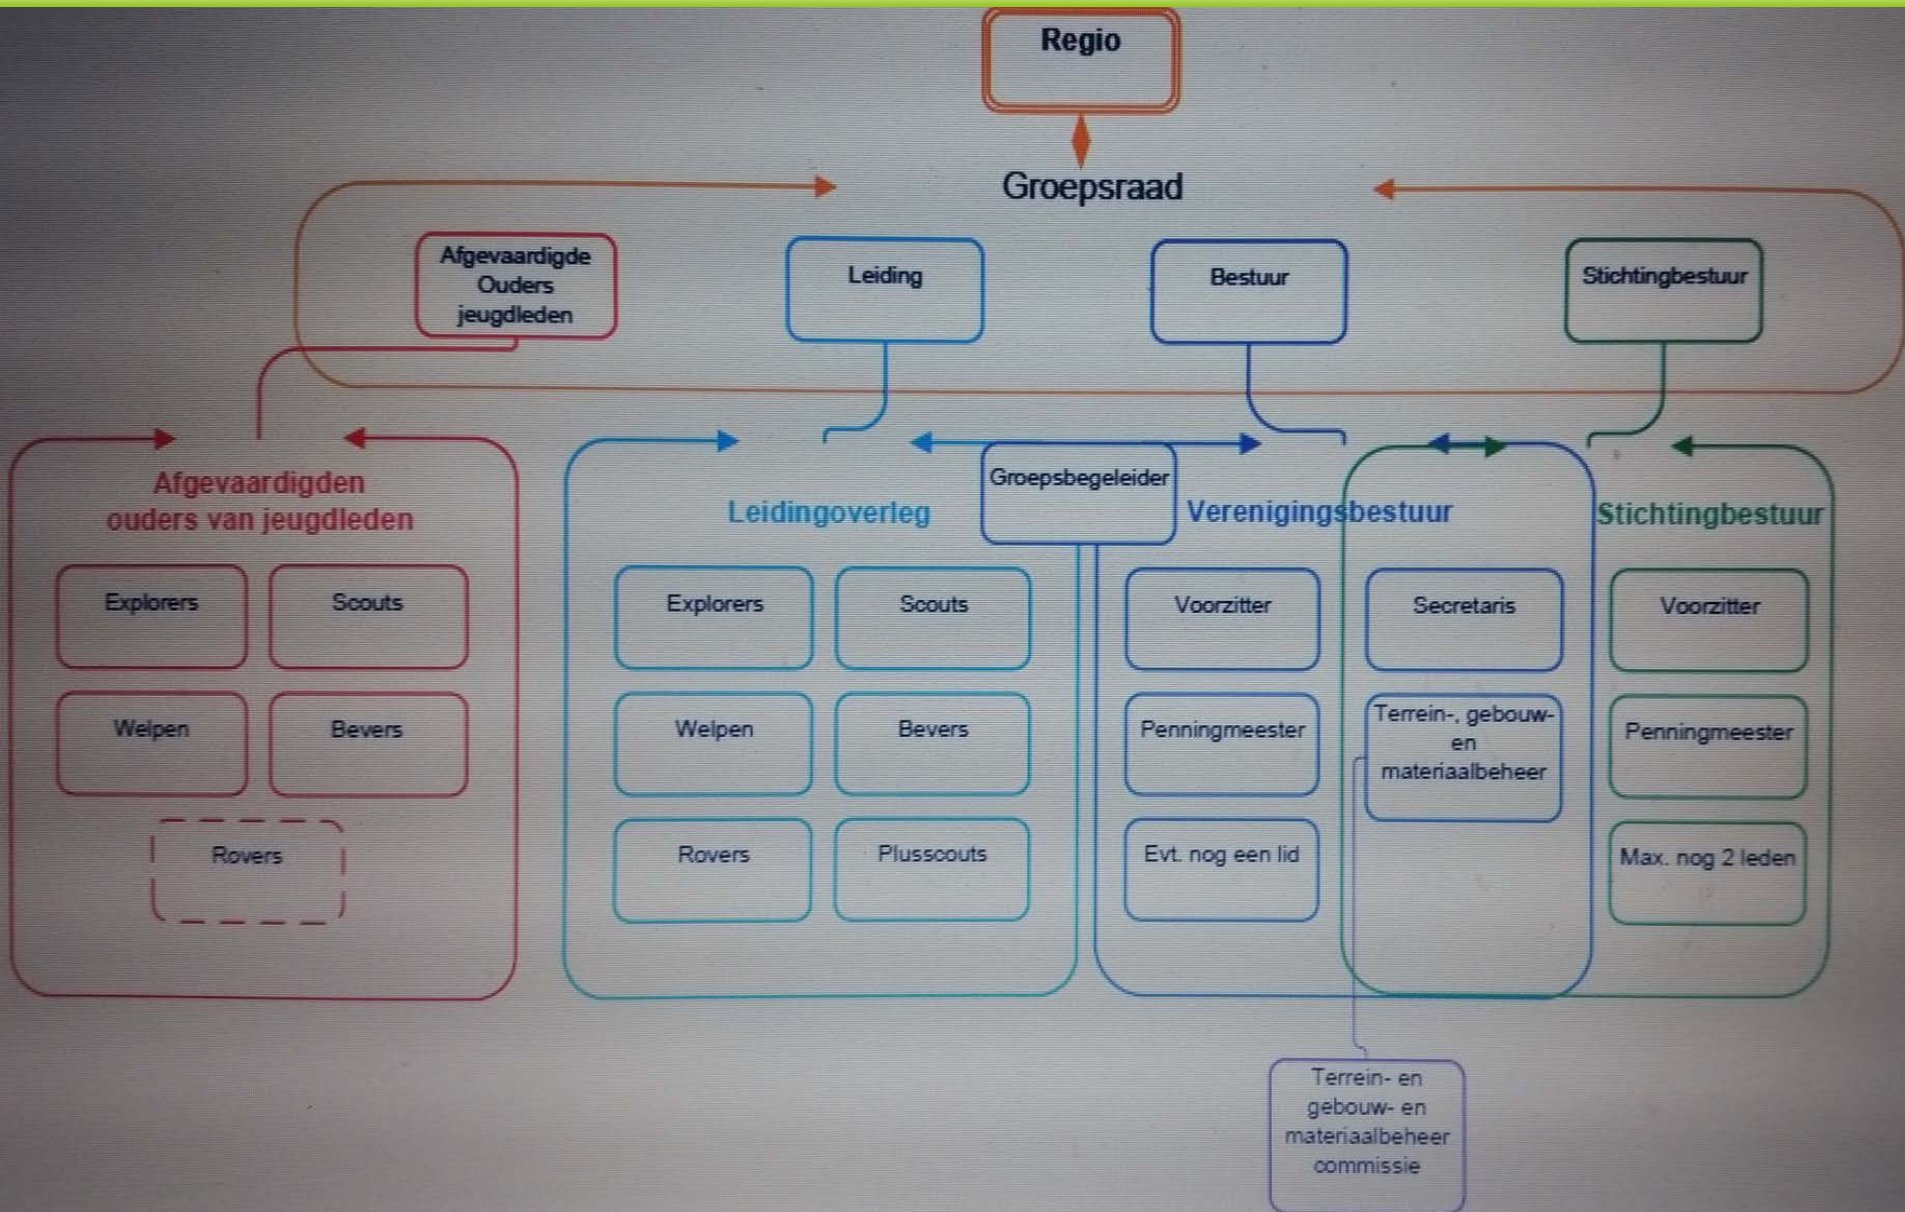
Regio

Groepsraad

Afgevaardigde Ouders jeugdleden

Leiding

Bestuur

Stichtingbestuur

Afgevaardigden ouders van jeugdleden

Explorers

Scouts

Welpen

Bevers

Rovers

Leidingoverleg

Explorers

Scouts

Welpen

Bevers

Rovers

Plusscouts

Groepsbegeleider

Verenigingsbestuur

Voorzitter

Penningmeester

Evt. nog een lid

Secretaris

Terrein-, gebouw- en materiaalbeheer

Stichtingbestuur

Voorzitter

Penningmeester

Max. nog 2 leden

Terrein- en gebouw- en materiaalbeheer commissie